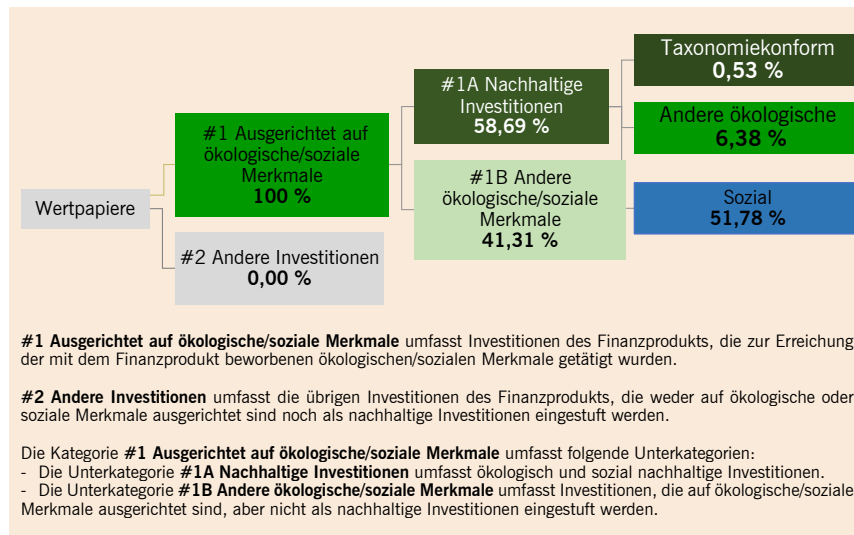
Wertpapiere

#1 Ausgerichtet auf ökologische/soziale Merkmale
**100 %**

#2 Andere Investitionen
**0,00 %**

#1A Nachhaltige Investitionen
**58,69 %**

#1B Andere ökologische/soziale Merkmale
**41,31 %**

Taxonomiekonform
**0,53 %**

Andere ökologische
**6,38 %**

Sozial
**51,78 %**

**#1 Ausgerichtet auf ökologische/soziale Merkmale** umfasst Investitionen des Finanzprodukts, die zur Erreichung der mit dem Finanzprodukt beworbenen ökologischen/sozialen Merkmale getätigt wurden.

**#2 Andere Investitionen** umfasst die übrigen Investitionen des Finanzprodukts, die weder auf ökologische oder soziale Merkmale ausgerichtet sind noch als nachhaltige Investitionen eingestuft werden.

Die Kategorie **#1 Ausgerichtet auf ökologische/soziale Merkmale** umfasst folgende Unterkategorien:
- Die Unterkategorie **#1A Nachhaltige Investitionen** umfasst ökologisch und sozial nachhaltige Investitionen.
- Die Unterkategorie **#1B Andere ökologische/soziale Merkmale** umfasst Investitionen, die auf ökologische/soziale Merkmale ausgerichtet sind, aber nicht als nachhaltige Investitionen eingestuft werden.